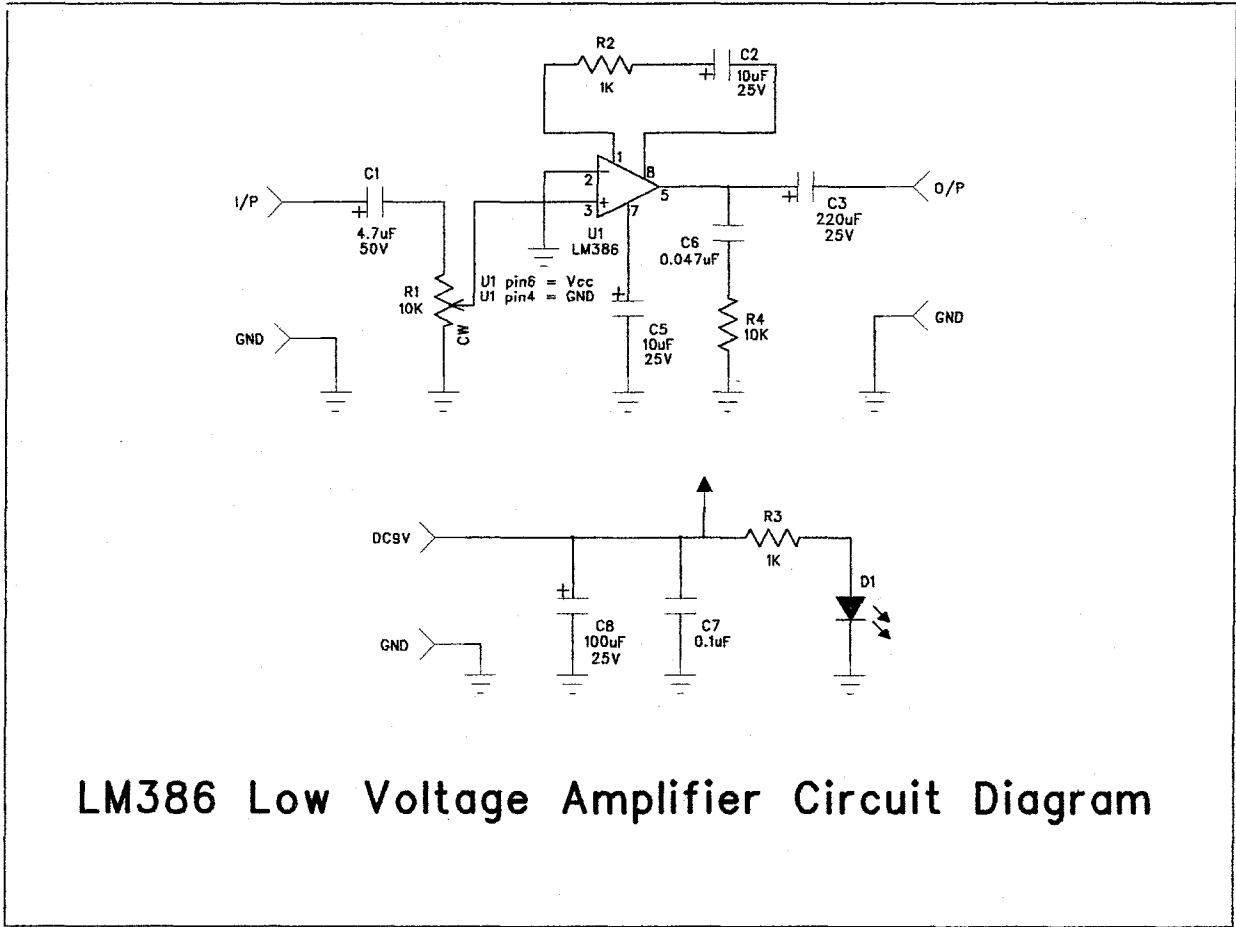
R2
1K

C2
10uF
25V

1
8
2
3
7
5
-
+

I/P

C1
4.7uF
50V

U1
LM386

C3
220uF
25V

O/P

C6
0.047uF

R1
10K

CW

U1 pin6 = Vcc
U1 pin4 = GND

C5
10uF
25V

R4
10K

GND

GND

DC9V

R3
1K

D1

GND

C8
100uF
25V

C7
0.1uF

LM386 Low Voltage Amplifier Circuit Diagram